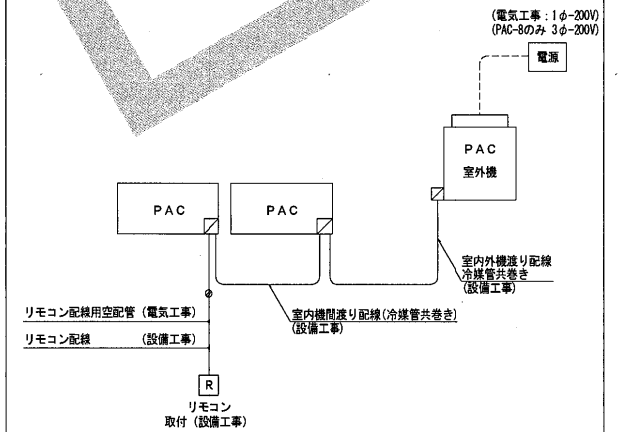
(電気工事：1φ-200V)
(PAC-8のみ 3φ-200V)

電源

PAC
室外機

PAC

PAC

室内外機渡り配線
冷媒管共巻き
(設備工事)

リモコン配線用空配管 (電気工事)

室内機間渡り配線(冷媒管共巻き)
(設備工事)

リモコン配線 (設備工事)

R

リモコン
取付 (設備工事)